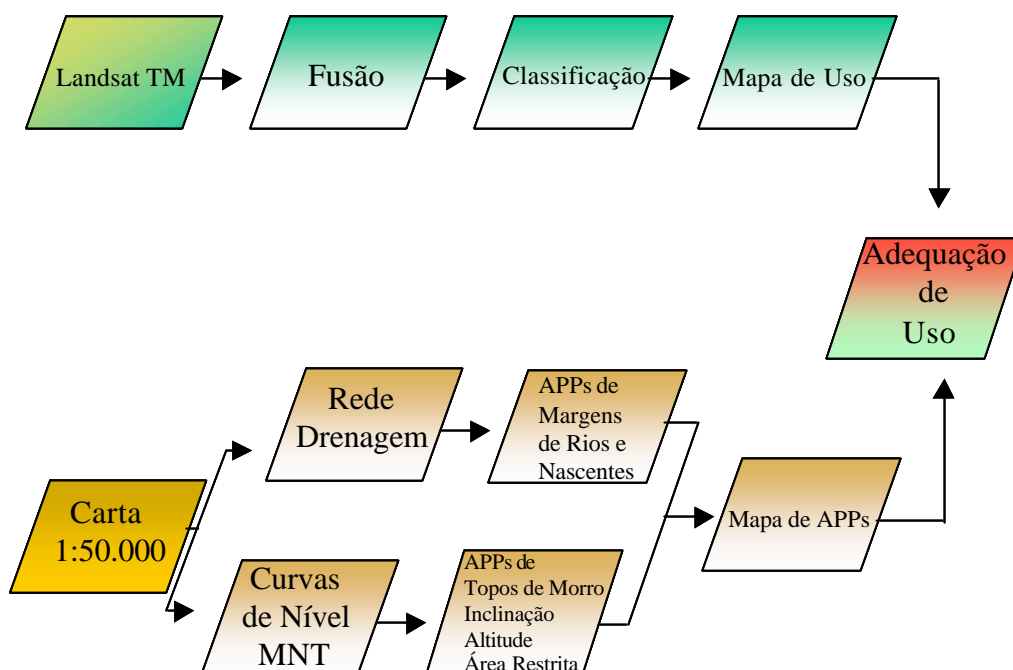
Landsat TM

Fusão

Classificação

Mapa de Uso

Adequação de Uso

Rede Drenagem

APPs de Margens de Rios e Nascentes

Carta 1:50.000

Mapa de APPs

Curvas de Nível MNT

APPs de Topos de Morro Inclinação Altitude Área Restrita